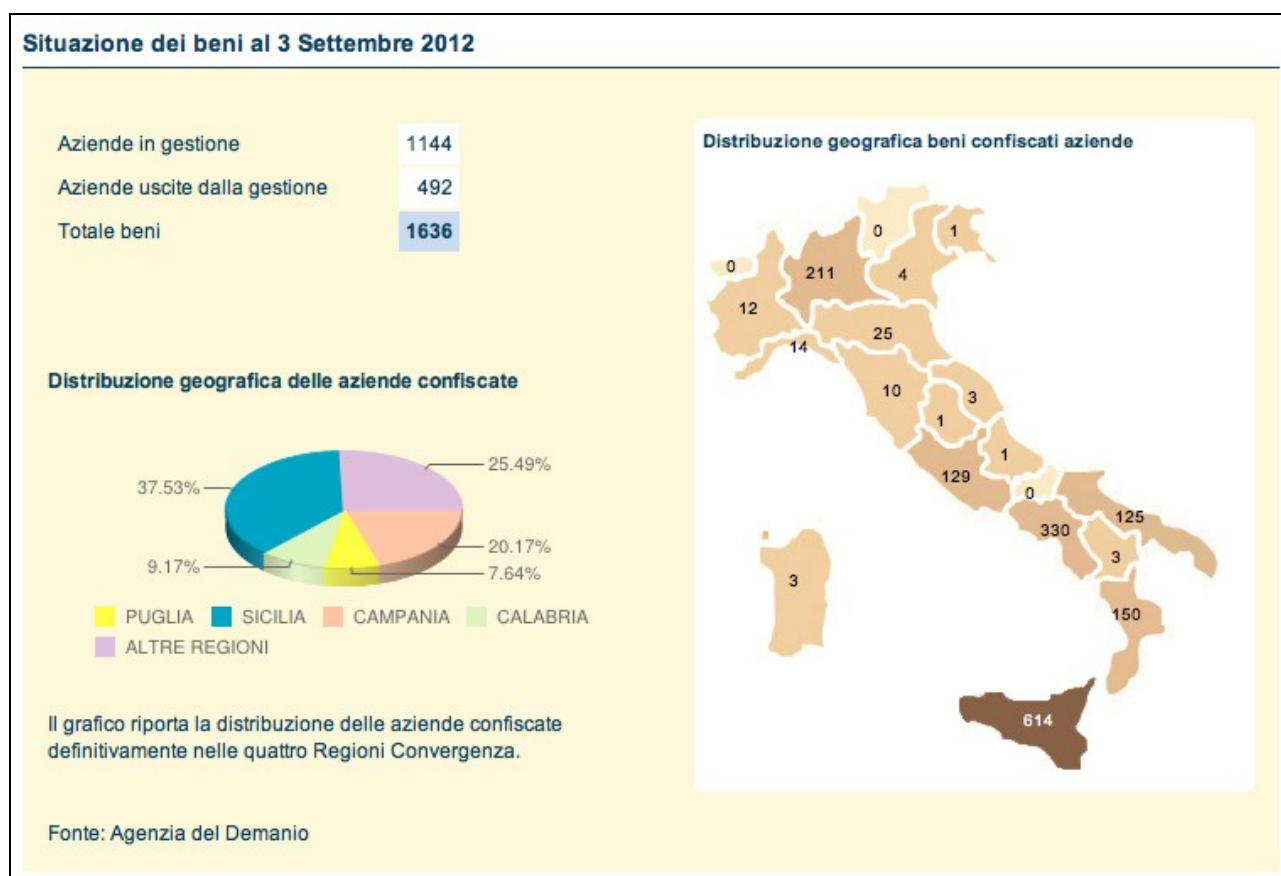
Situazione dei beni al 3 Settembre 2012

| | |
|---|---|
| Aziende in gestione | 1144 |
| Aziende uscite dalla gestione | 492 |
| Totale beni | 1636 |

Distribuzione geografica delle aziende confiscate

25.49%
37.53%
20.17%
9.17%
7.64%

PUGLIA
SICILIA
CAMPANIA
CALABRIA
ALTRE REGIONI

Il grafico riporta la distribuzione delle aziende confiscate definitivamente nelle quattro Regioni Convergenza.

Fonte: Agenzia del Demanio

Distribuzione geografica beni confiscati aziende

0
1
0
211
4
12
25
14
10
3
1
1
129
0
125
330
3
3
150
614